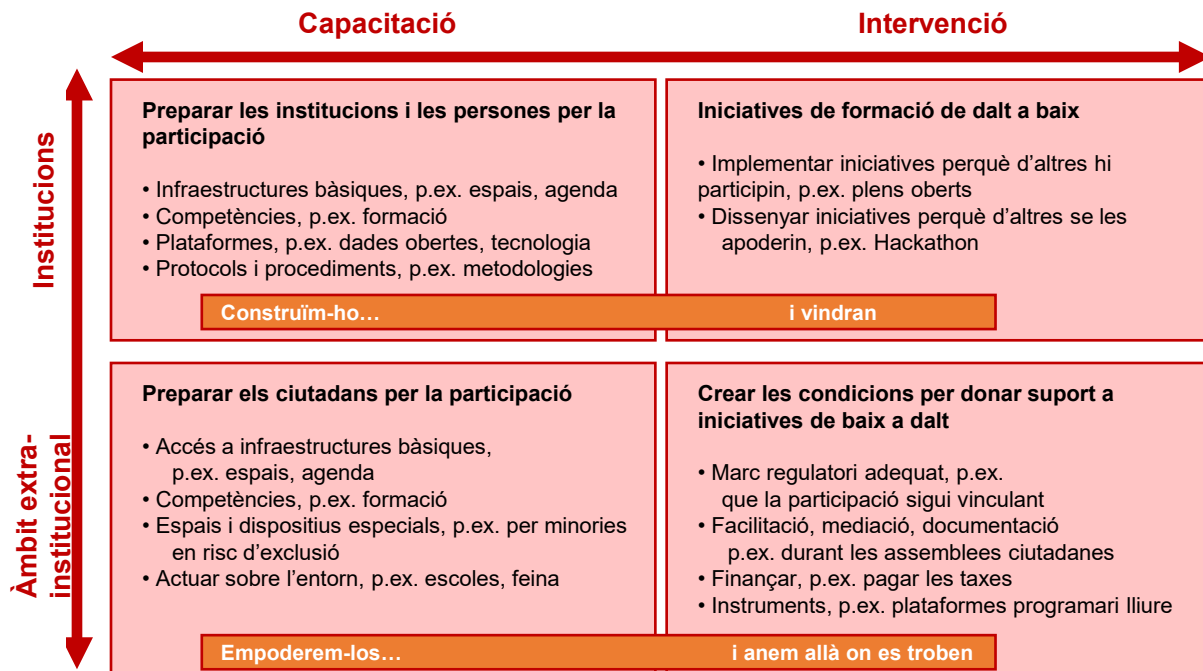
Capacitació

Intervenció

Institucions

Àmbit extra-institucional

Preparar les institucions i les persones per la participació

• Infraestructures bàsiques, p.ex. espais, agenda
• Competències, p.ex. formació
• Plataformes, p.ex. dades obertes, tecnologia
• Protocols i procediments, p.ex. metodologies

Iniciatives de formació de dalt a baix

• Implementar iniciatives perquè d'altres hi participin, p.ex. plens oberts
• Dissenyar iniciatives perquè d'altres se les apoderin, p.ex. Hackathon

Construïm-ho… i vindran

Preparar els ciutadans per la participació

• Accés a infraestructures bàsiques, p.ex. espais, agenda
• Competències, p.ex. formació
• Espais i dispositius especials, p.ex. per minories en risc d'exclusió
• Actuar sobre l'entorn, p.ex. escoles, feina

Crear les condicions per donar suport a iniciatives de baix a dalt

• Marc regulatori adequat, p.ex. que la participació sigui vinculant
• Facilitació, mediació, documentació p.ex. durant les assemblees ciutadanes
• Finançar, p.ex. pagar les taxes
• Instruments, p.ex. plataformes programari lliure

Empoderem-los… i anem allà on es troben